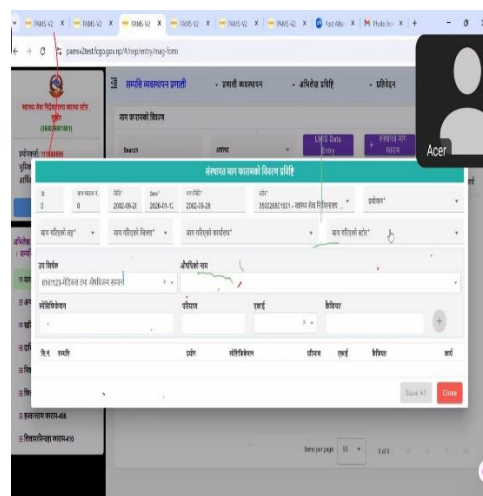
PAMS-V2 × PAMS-V2 × PAMS-V2 × PAMS-V2 × PAMS-V2 × PAMS-V2 × Post Atten × Photo Iss × +

pams2test.fcgo.gov.np/#/sep/entry/mag-form

सम्पत्ति व्यवस्थापन प्रणाली · प्रणाली व्यवस्थापन · अभिलेख प्रविष्टि · प्रतिवेदन

माग फारामको विवरण

Search

LMBIS Data Entry

Acer

संस्थागत माग फारामको विवरण प्रविष्टि

0 | 0 | 2082-09-28 | 2026-01-12 | 2082-09-28 | 350026801011 - स्वास्थ्य सेवा निर्देशनालय ... | प्रयोजन*

माग गरिएको तह* | माग गरिएको निकाय* | माग गरिएको कार्यालय* | माग गरिएको स्टोर*

उप विषेश | औषधिको नाम

810123-मेडिकल उप औषधिजन्य सामग्री

स्पेसिफिकेसन | परिमाण | एकाई | कैफियत

सि.नं. | सम्पत्ति | प्रयोग | स्पेसिफिकेसन | परिमाण | एकाई | कैफियत | कार्य

Save All | Close

Items per page: 10 | 0 of 0